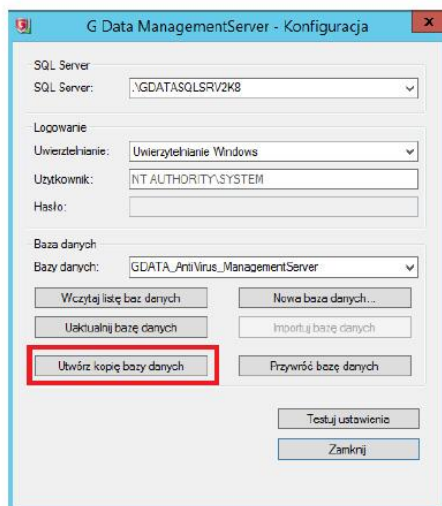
G Data ManagementServer - Konfiguracja

SQL Server
SQL Server: .\GDATASQLSRV2K8

Logowanie
Uwierzytelnianie: Uwierzytelnianie Windows
Użytkownik: NT AUTHORITY\SYSTEM
Hasło:

Baza danych
Bazy danych: GDATA_AntiVirus_ManagementServer

Wczytaj listę baz danych
Nowa baza danych...
Uaktualnij bazę danych
Importuj bazę danych
Utwórz kopię bazy danych
Przywróć bazę danych

Testuj ustawienia
Zamknij